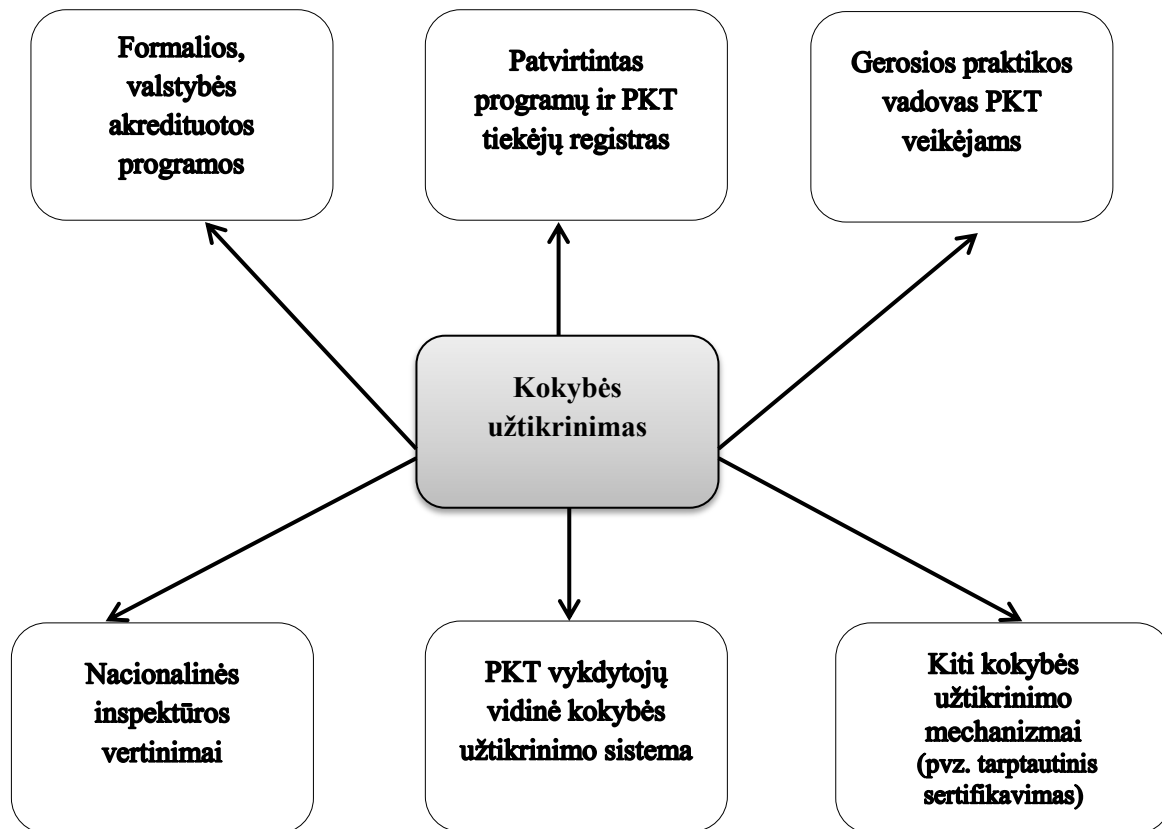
Formalios, valstybės akredituotos programos

Patvirtintas programų ir PKT tiekėjų registras

Gerosios praktikos vadovas PKT veikėjams

Kokybės užtikrinimas

Nacionalinės inspektūros vertinimai

PKT vykdytojų vidinė kokybės užtikrinimo sistema

Kiti kokybės užtikrinimo mechanizmai (pvz. tarptautinis sertifikavimas)